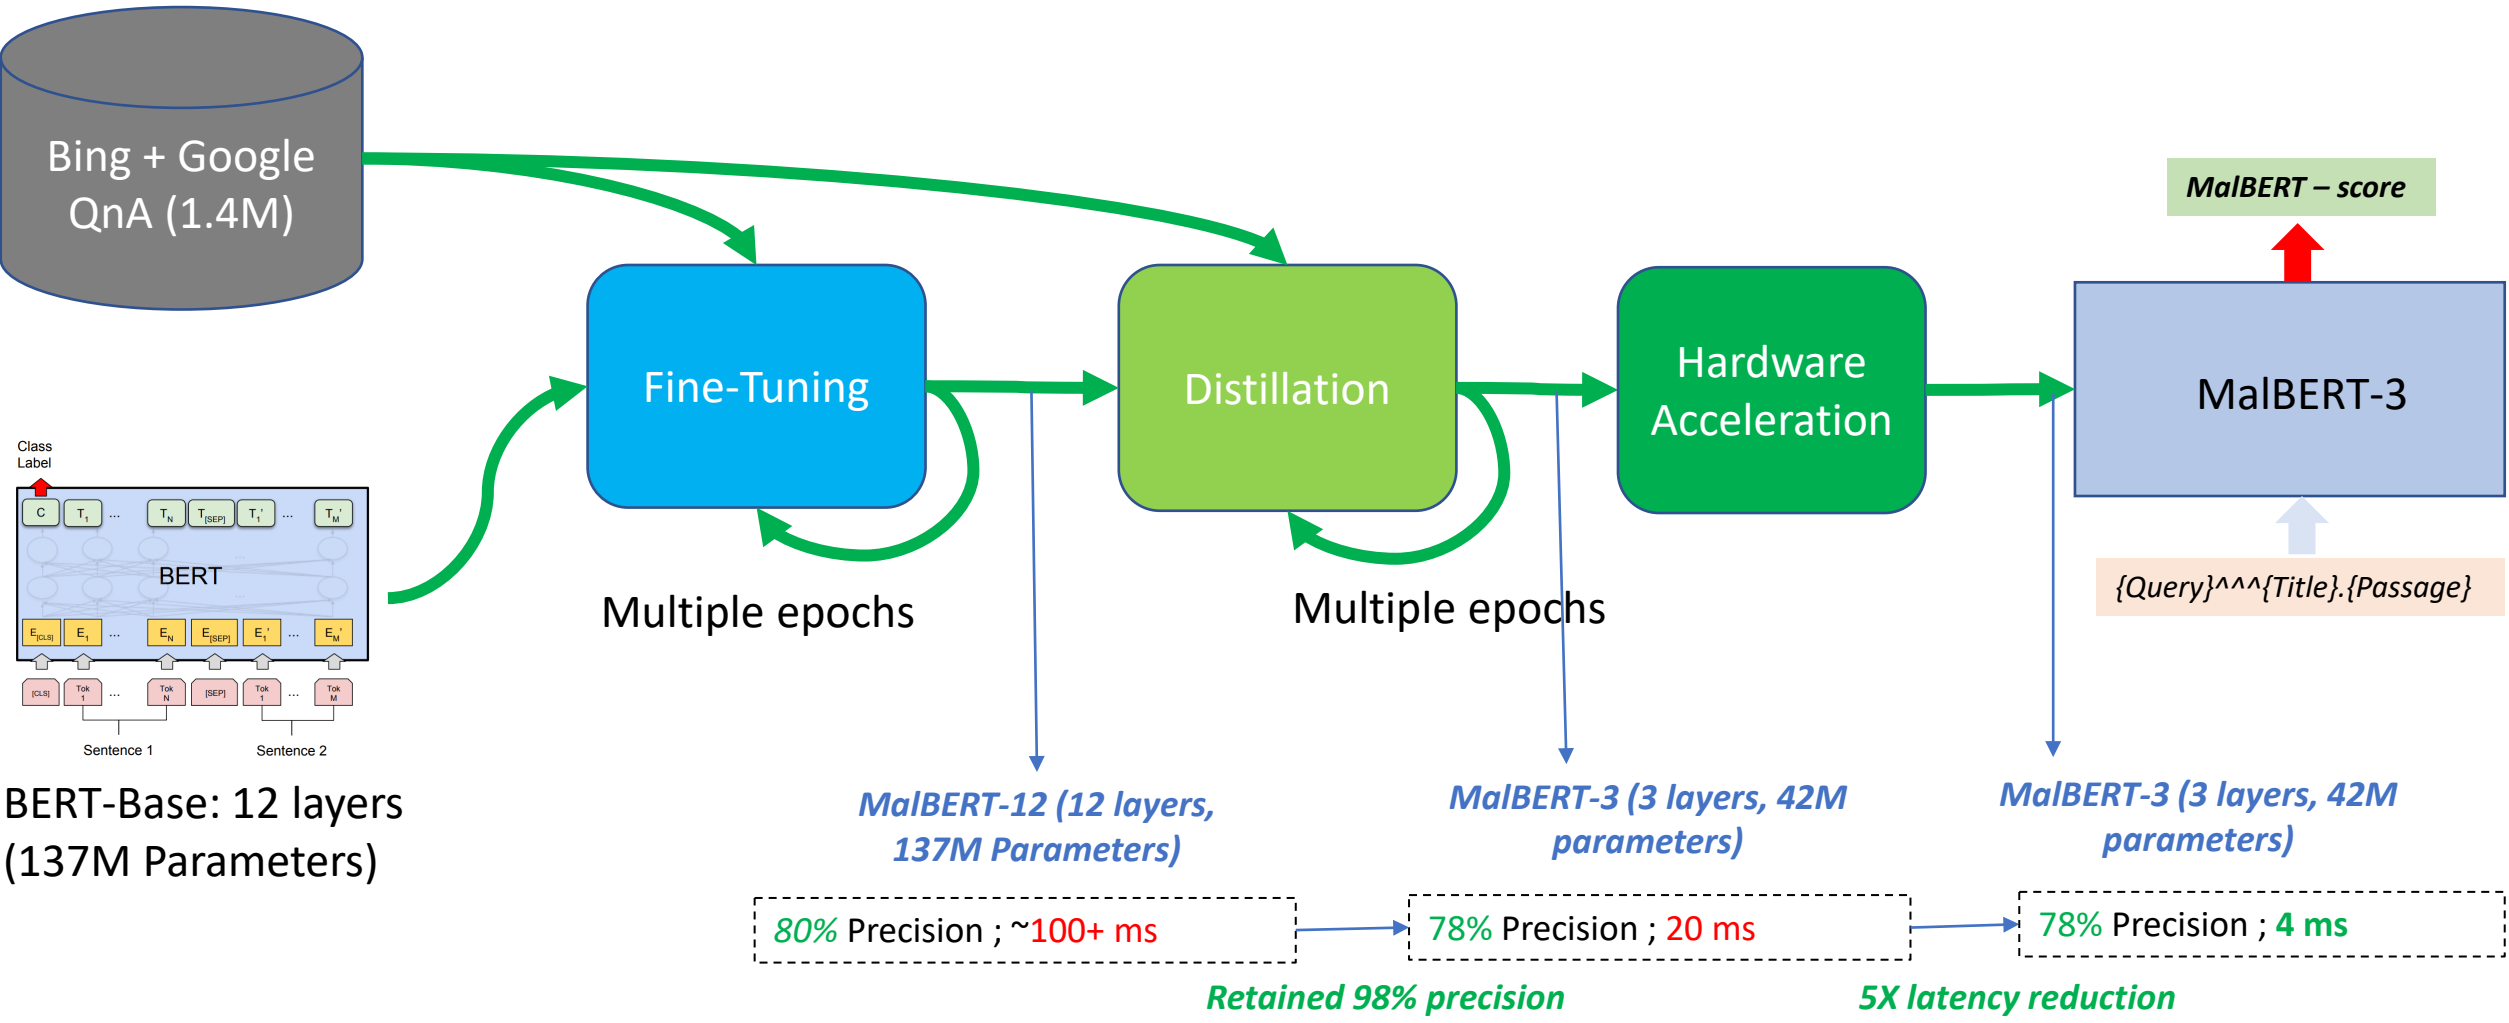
Bing + Google QnA (1.4M)

Fine-Tuning

Distillation

Hardware Acceleration

MalBERT – score

MalBERT-3

{Query}^^^{Title}.{Passage}

Class Label

C $T_1$ ... $T_N$ $T_{[SEP]}$ $T_1'$ ... $T_M'$

BERT

$E_{[CLS]}$ $E_1$ ... $E_N$ $E_{[SEP]}$ $E_1'$ ... $E_M'$

[CLS] Tok 1 ... Tok N [SEP] Tok 1 ... Tok M

Sentence 1 Sentence 2

Multiple epochs

Multiple epochs

BERT-Base: 12 layers (137M Parameters)

MalBERT-12 (12 layers, 137M Parameters)

MalBERT-3 (3 layers, 42M parameters)

MalBERT-3 (3 layers, 42M parameters)

80% Precision ; ~100+ ms

78% Precision ; 20 ms

78% Precision ; 4 ms

Retained 98% precision

5X latency reduction